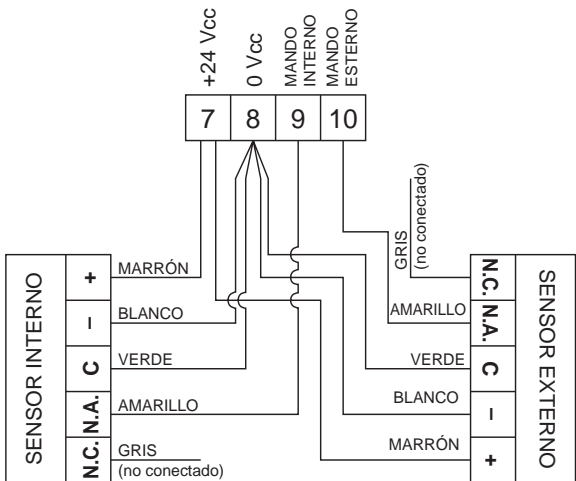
+24 Vcc
0 Vcc
MANDO INTERNO
MANDO EXTERNO

7 8 9 10

SENSOR INTERNO

+ MARRÓN
– BLANCO
C VERDE
N.A. AMARILLO
N.C. GRIS (no conectado)

GRIS (no conectado)

SENSOR EXTERNO

N.C.
N.A. AMARILLO
C VERDE
– BLANCO
+ MARRÓN